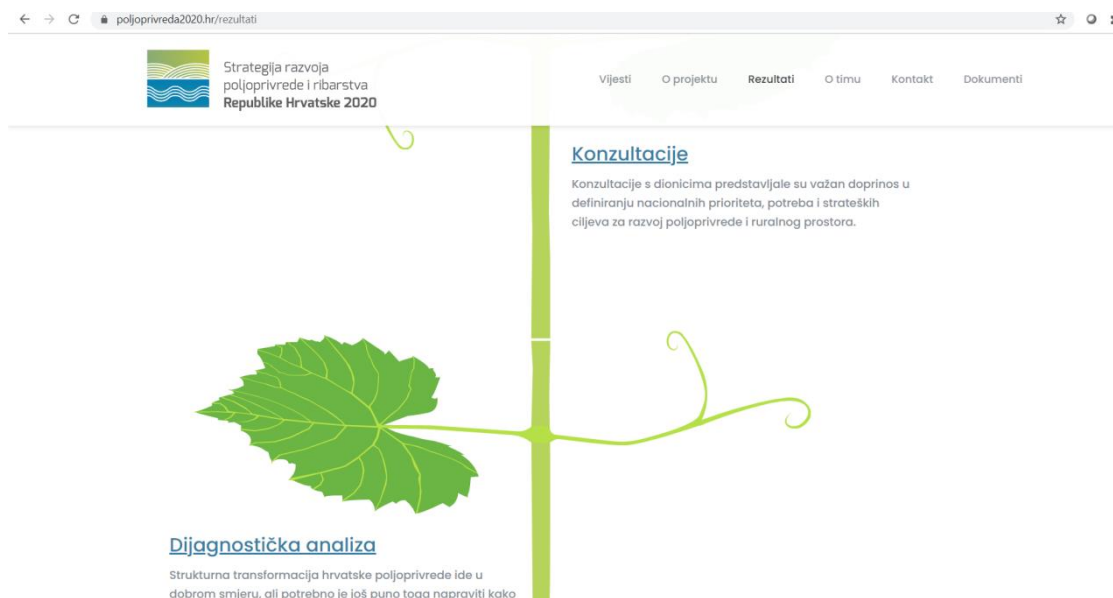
poljoprivreda2020.hr/rezultati

Strategija razvoja poljoprivrede i ribarstva Republike Hrvatske 2020

Vijesti O projektu Rezultati O timu Kontakt Dokumenti

Konzultacije

Konzultacije s dionicima predstavljale su važan doprinos u definiranju nacionalnih prioriteta, potreba i strateških ciljeva za razvoj poljoprivrede i ruralnog prostora.

Dijagnostička analiza

Strukturna transformacija hrvatske poljoprivrede ide u dobrom smjeru, ali potrebno je još puno toga napraviti kako